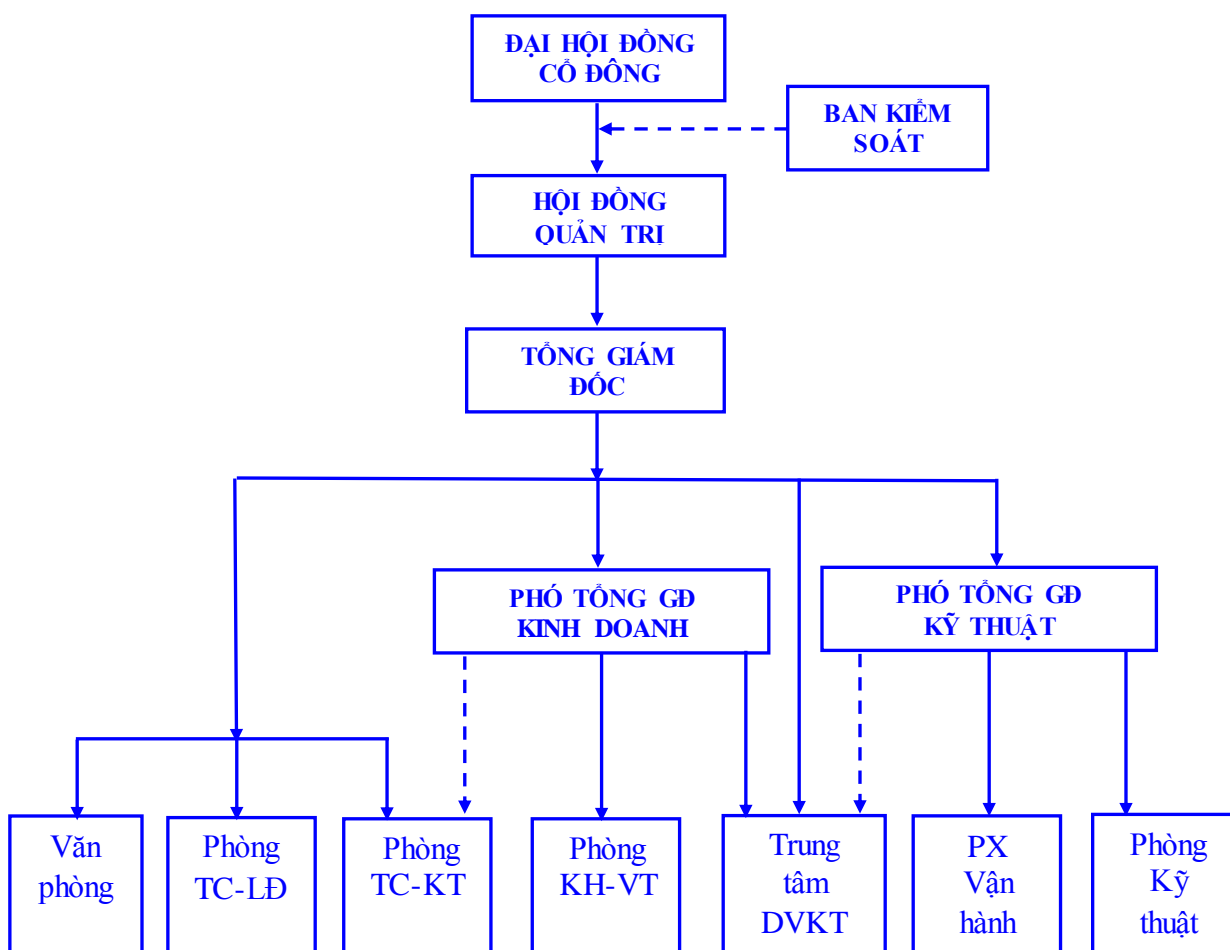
ĐẠI HỘI ĐỒNG CỔ ĐÔNG

BAN KIỂM SOÁT

HỘI ĐỒNG QUẢN TRỊ

TỔNG GIÁM ĐỐC

PHÓ TỔNG GĐ KINH DOANH

PHÓ TỔNG GĐ KỸ THUẬT

Văn phòng

Phòng TC-LĐ

Phòng TC-KT

Phòng KH-VT

Trung tâm DVKT

PX Vận hành

Phòng Kỹ thuật